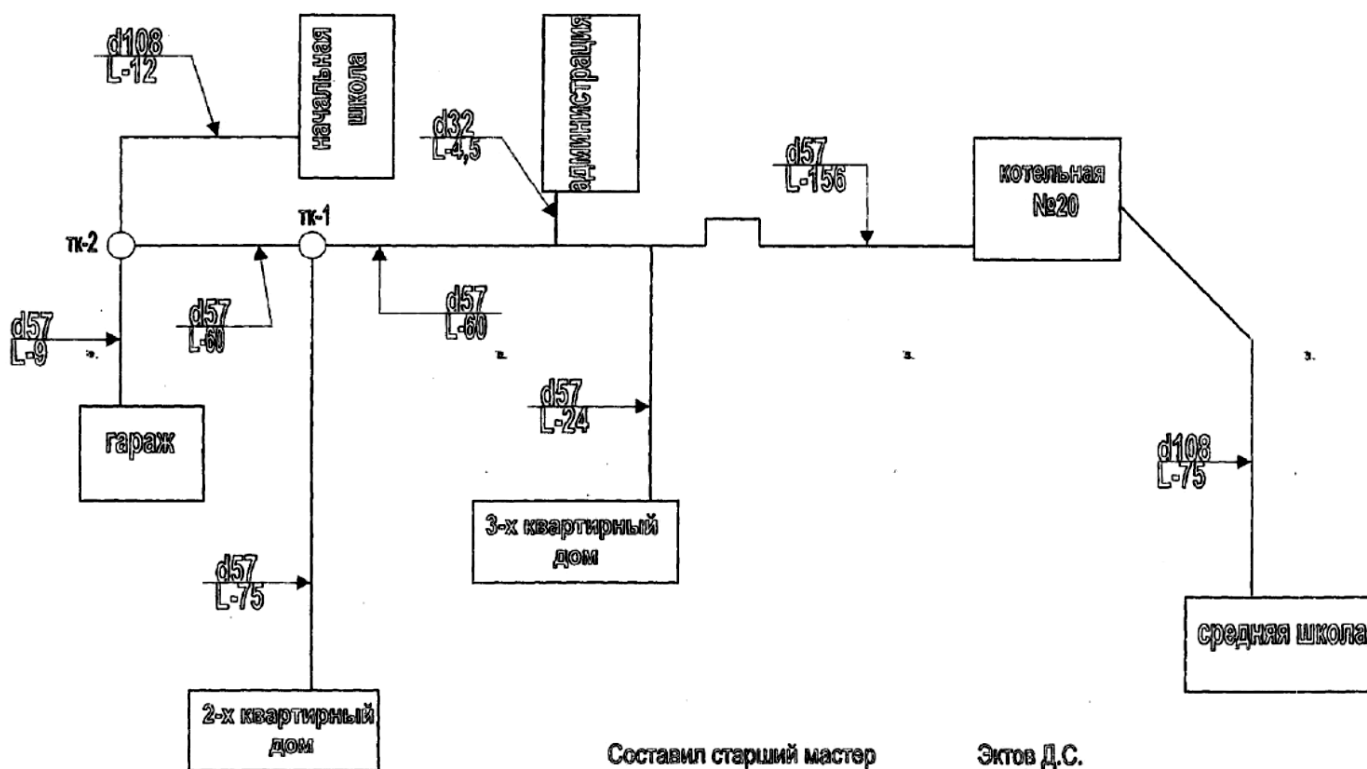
d108
L-12

начальная школа

администрация

d32
L-4,5

d57
L-156

котельная №20

тк-2

тк-1

d57
L-9

d57
L-60

d57
L-60

гараж

d57
L-24

d108
L-75

3-х квартирный дом

d57
L-75

средняя школа

2-х квартирный дом

Составил старший мастер Эктов Д.С.